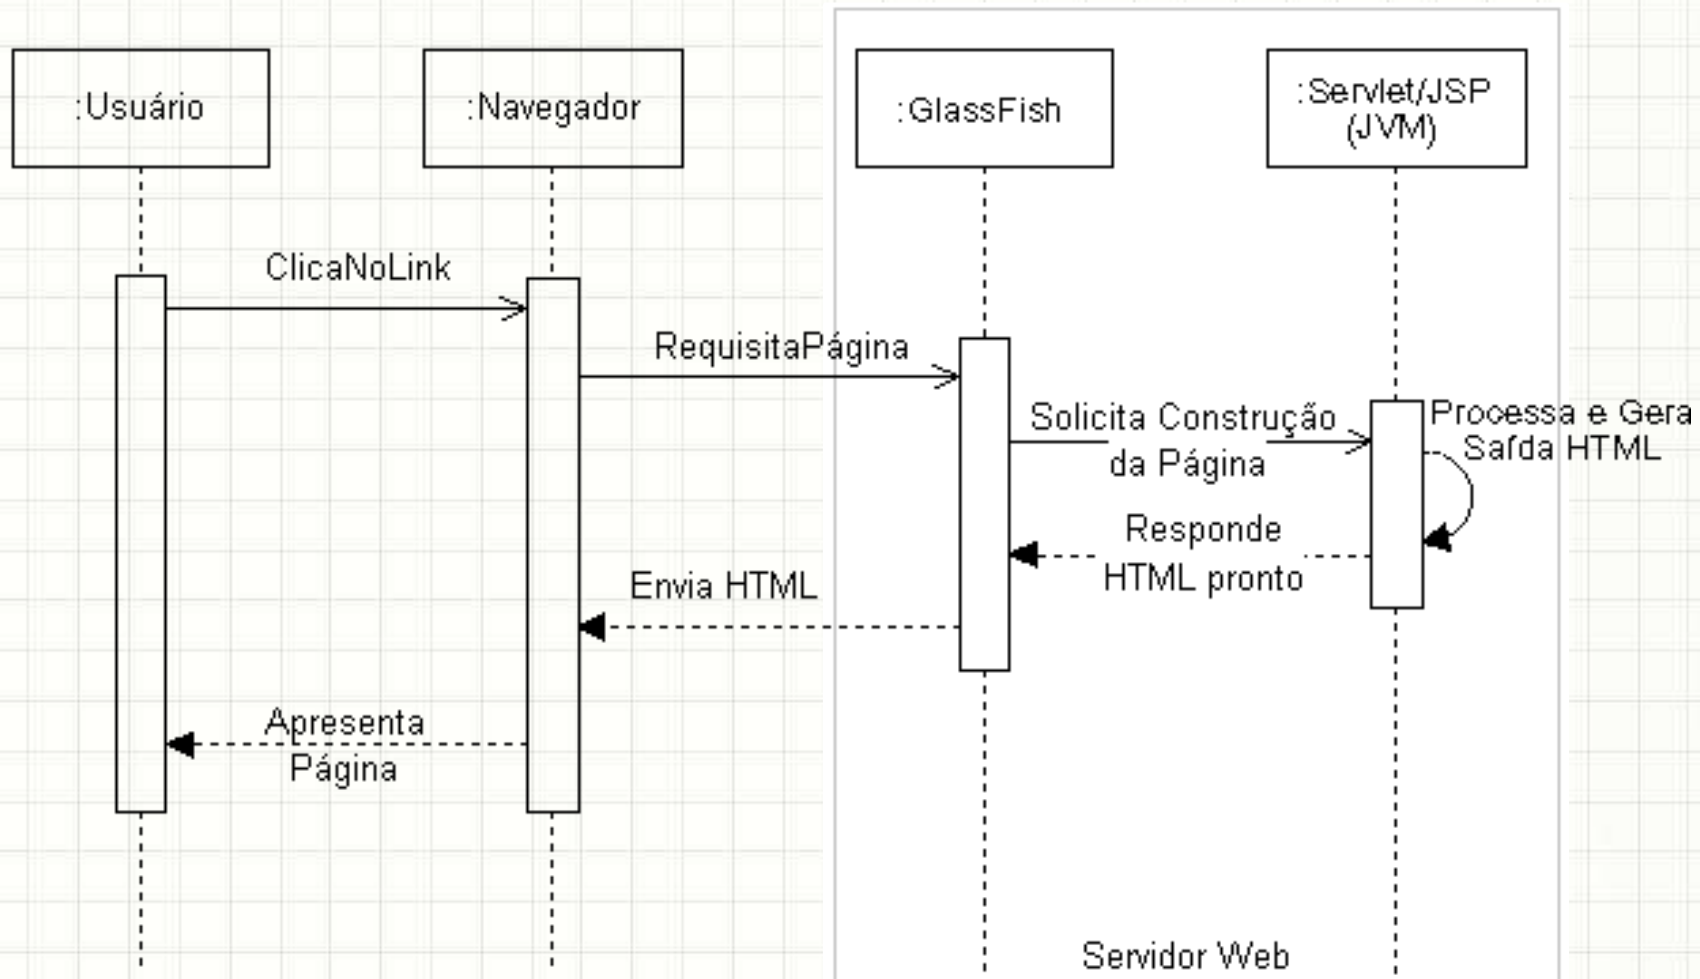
:Usuário

:Navegador

:GlassFish

:Servlet/JSP (JVM)

ClicaNoLink

RequisitaPágina

Solicita Construção da Página

Processa e Gera Saída HTML

Responde HTML pronto

Envia HTML

Apresenta Página

Servidor Web